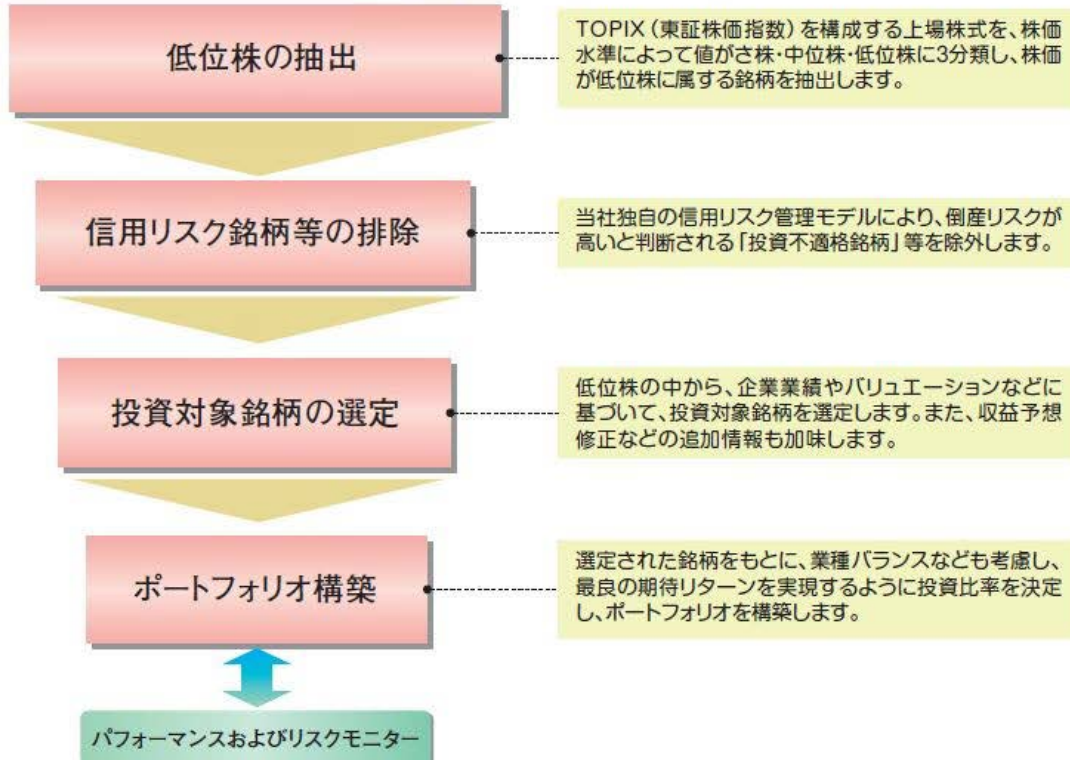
低位株の抽出

TOPIX（東証株価指数）を構成する上場株式を、株価水準によって値がさ株・中位株・低位株に3分類し、株価が低位株に属する銘柄を抽出します。

信用リスク銘柄等の排除

当社独自の信用リスク管理モデルにより、倒産リスクが高いと判断される「投資不適格銘柄」等を除外します。

投資対象銘柄の選定

低位株の中から、企業業績やバリュエーションなどに基づいて、投資対象銘柄を選定します。また、収益予想修正などの追加情報も加味します。

ポートフォリオ構築

選定された銘柄をもとに、業種バランスなども考慮し、最良の期待リターンを実現するように投資比率を決定し、ポートフォリオを構築します。

パフォーマンスおよびリスクモニター